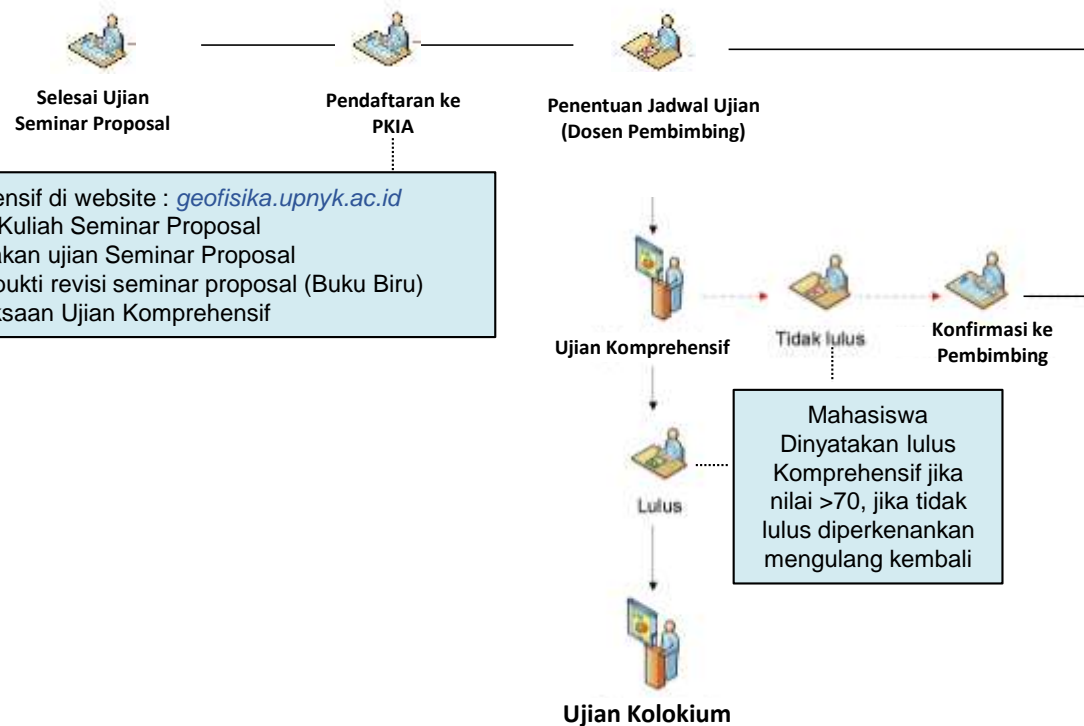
Selesai Ujian Seminar Proposal

Pendaftaran ke PKIA

Penentuan Jadwal Ujian (Dosen Pembimbing)

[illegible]ensif di website : geofisika.upnyk.ac.id
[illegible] Kuliah Seminar Proposal
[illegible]kan ujian Seminar Proposal
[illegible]bukti revisi seminar proposal (Buku Biru)
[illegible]tsaan Ujian Komprehensif

Ujian Komprehensif

Tidak lulus

Konfirmasi ke Pembimbing

Mahasiswa Dinyatakan lulus Komprehensif jika nilai >70, jika tidak lulus diperkenankan mengulang kembali

Lulus

Ujian Kolokium